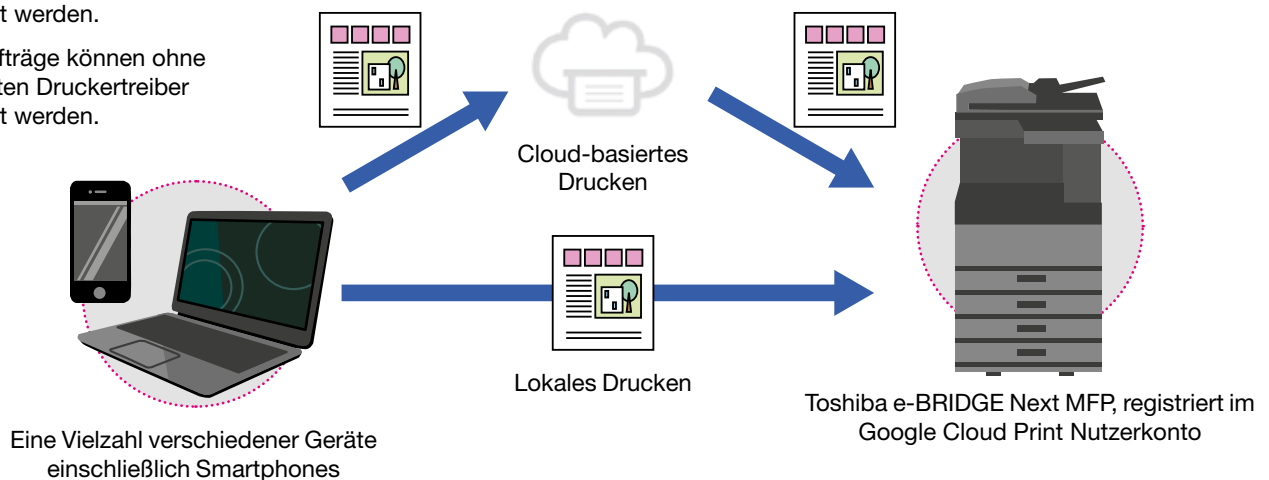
t werden.

fträge können ohne ten Druckertreiber t werden.

Cloud-basiertes Drucken

Lokales Drucken

Eine Vielzahl verschiedener Geräte einschließlich Smartphones

Toshiba e-BRIDGE Next MFP, registriert im Google Cloud Print Nutzerkonto